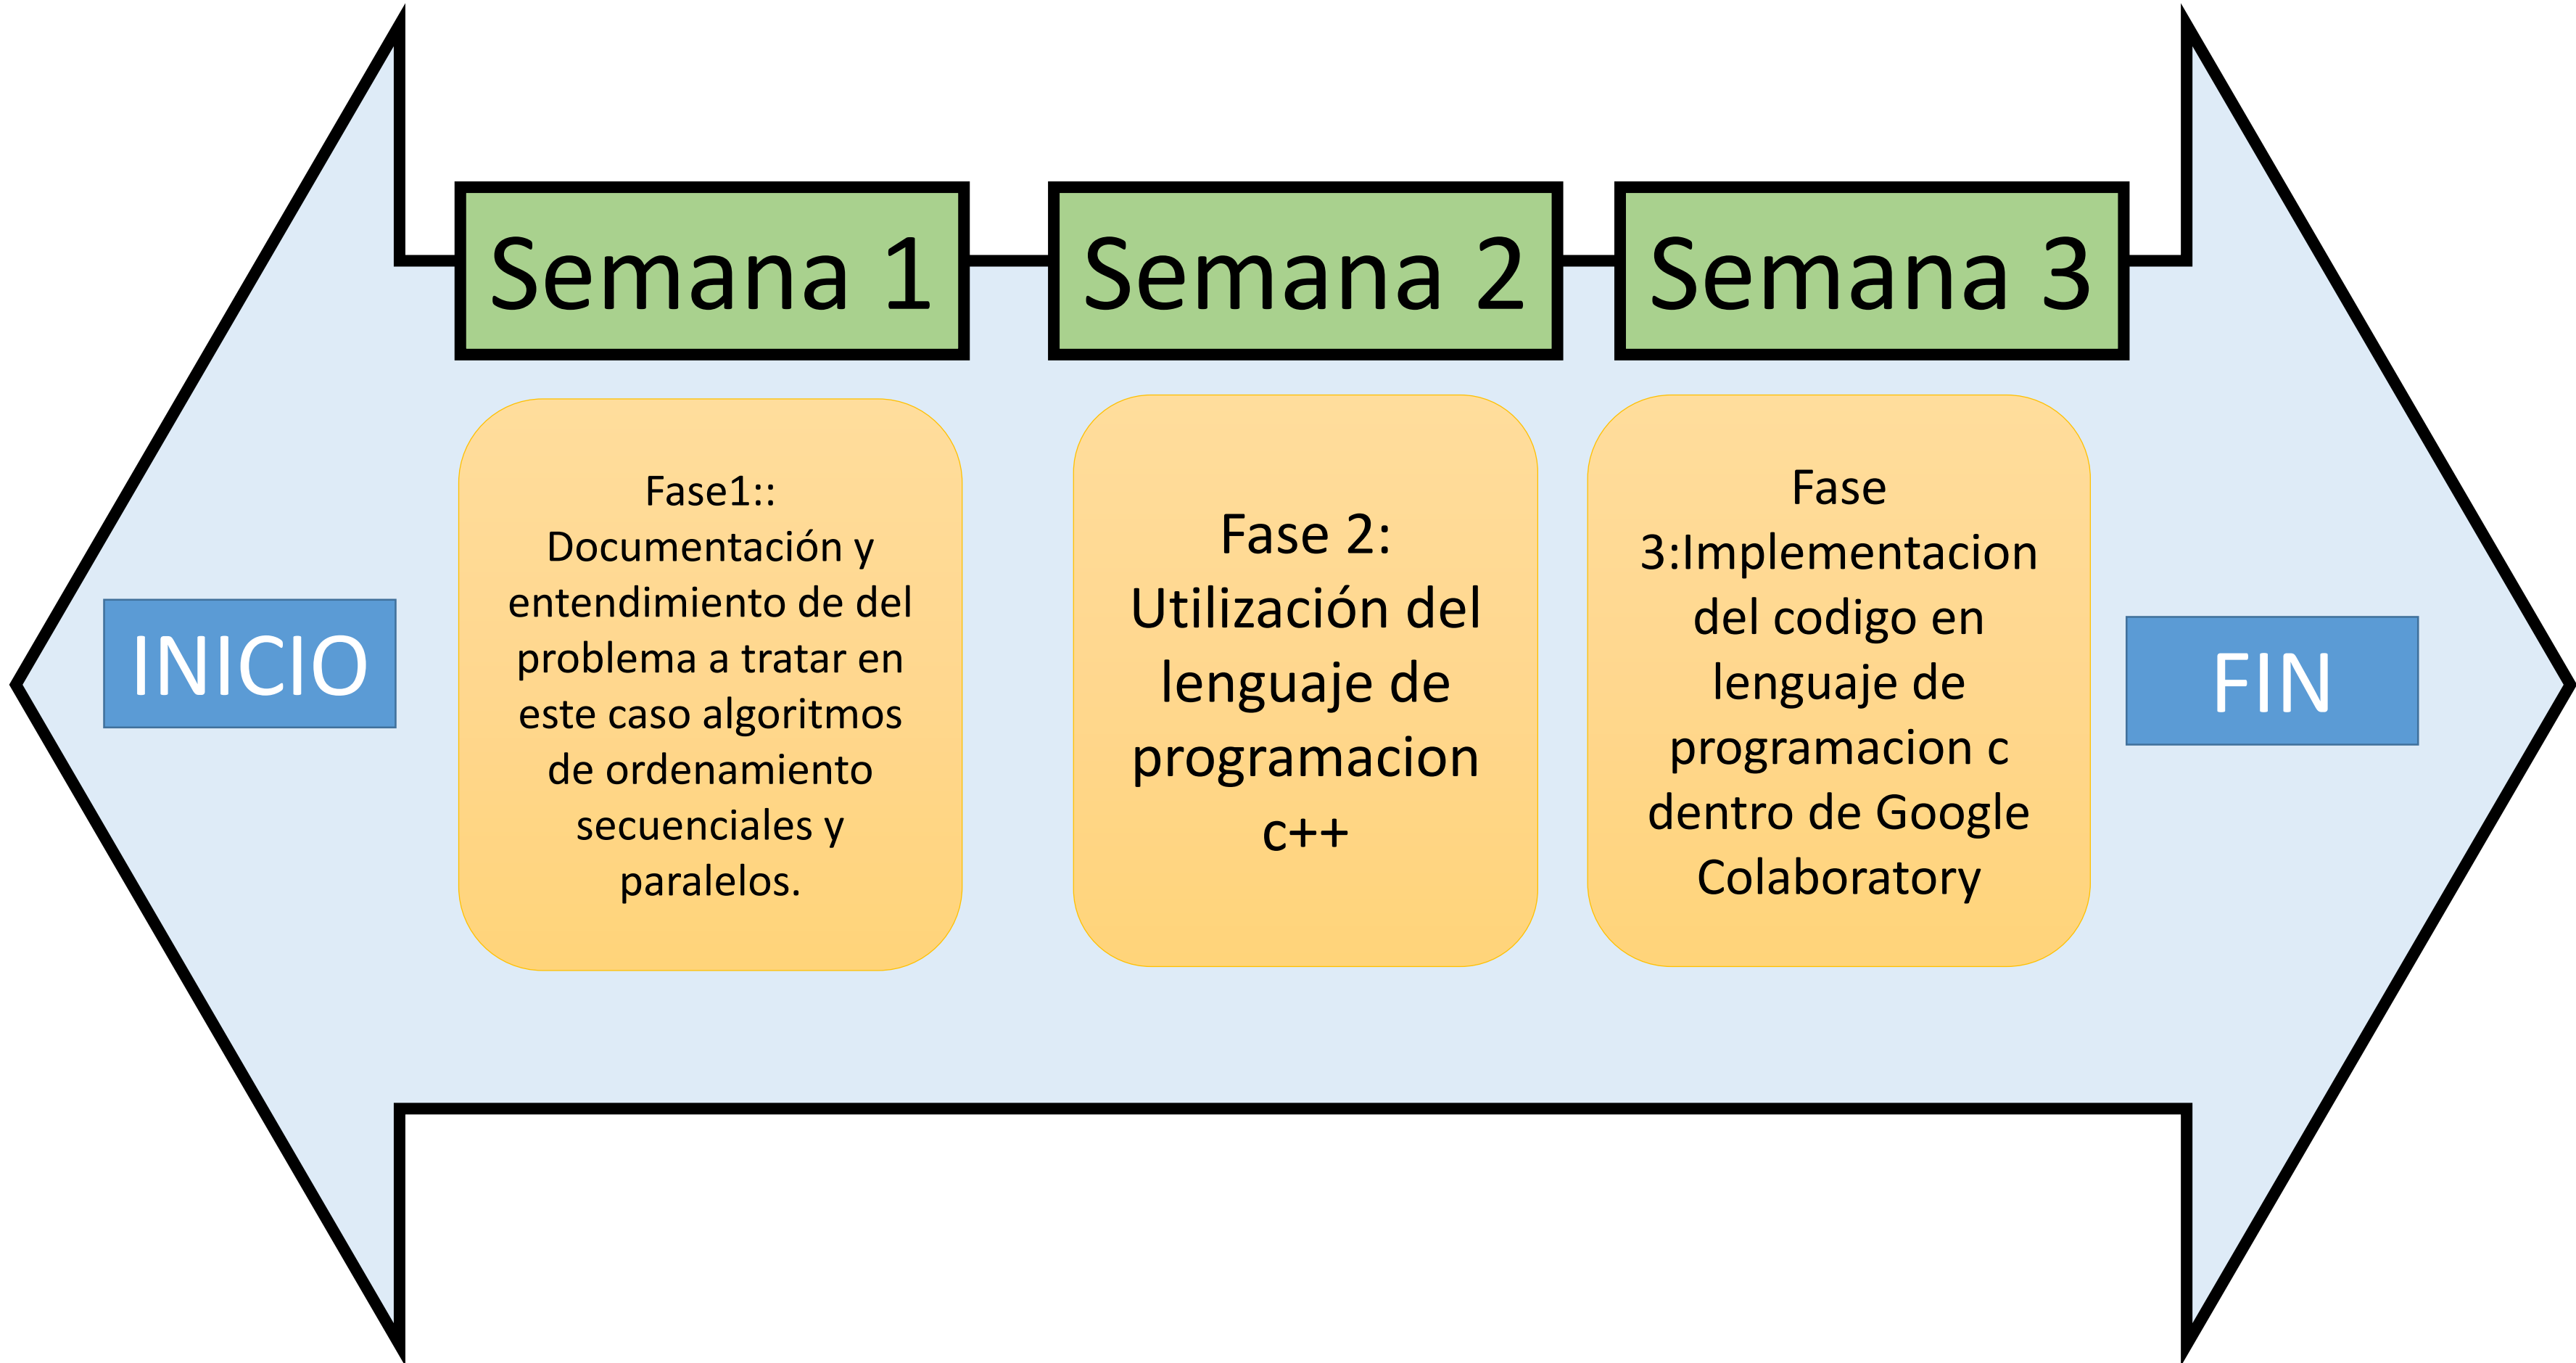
Semana 1

Semana 2

Semana 3

INICIO

Fase1:: Documentación y entendimiento de del problema a tratar en este caso algoritmos de ordenamiento secuenciales y paralelos.

Fase 2: Utilización del lenguaje de programacion c++

Fase 3:Implementacion del codigo en lenguaje de programacion c dentro de Google Colaboratory

FIN